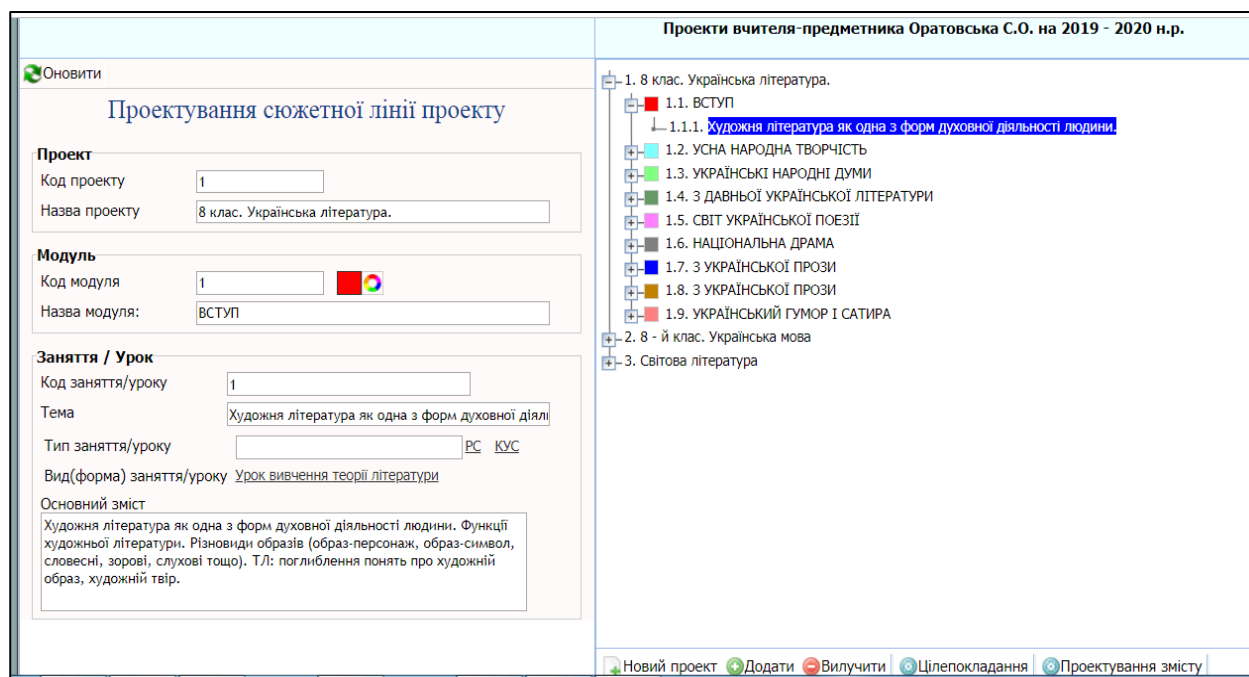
Проекти вчителя-предметника Оратовська С.О. на 2019 - 2020 н.р.

Оновити

Проектування сюжетної лінії проекту

Проект
Код проекту 1
Назва проекту 8 клас. Українська література.

Модуль
Код модуля 1
Назва модуля: ВСТУП

Заняття / Урок
Код заняття/уроку 1
Тема Художня література як одна з форм духовної діялі
Тип заняття/уроку РС КУС
Вид(форма) заняття/уроку Урок вивчення теорії літератури
Основний зміст
Художня література як одна з форм духовної діяльності людини. Функції художньої літератури. Різновиди образів (образ-персонаж, образ-символ, словесні, зорові, слухові тощо). ТЛ: поглиблення понять про художній образ, художній твір.

1. 8 клас. Українська література.
1.1. ВСТУП
1.1.1. Художня література як одна з форм духовної діяльності людини.
1.2. УСНА НАРОДНА ТВОРЧІСТЬ
1.3. УКРАЇНСЬКІ НАРОДНІ ДУМИ
1.4. З ДАВНЬОЇ УКРАЇНСЬКОЇ ЛІТЕРАТУРИ
1.5. СВІТ УКРАЇНСЬКОЇ ПОЕЗІЇ
1.6. НАЦІОНАЛЬНА ДРАМА
1.7. З УКРАЇНСЬКОЇ ПРОЗИ
1.8. З УКРАЇНСЬКОЇ ПРОЗИ
1.9. УКРАЇНСЬКИЙ ГУМОР І САТИРА
2. 8 - й клас. Українська мова
3. Світова література

Новий проект Додати Вилучити Цілепокладання Проектування змісту